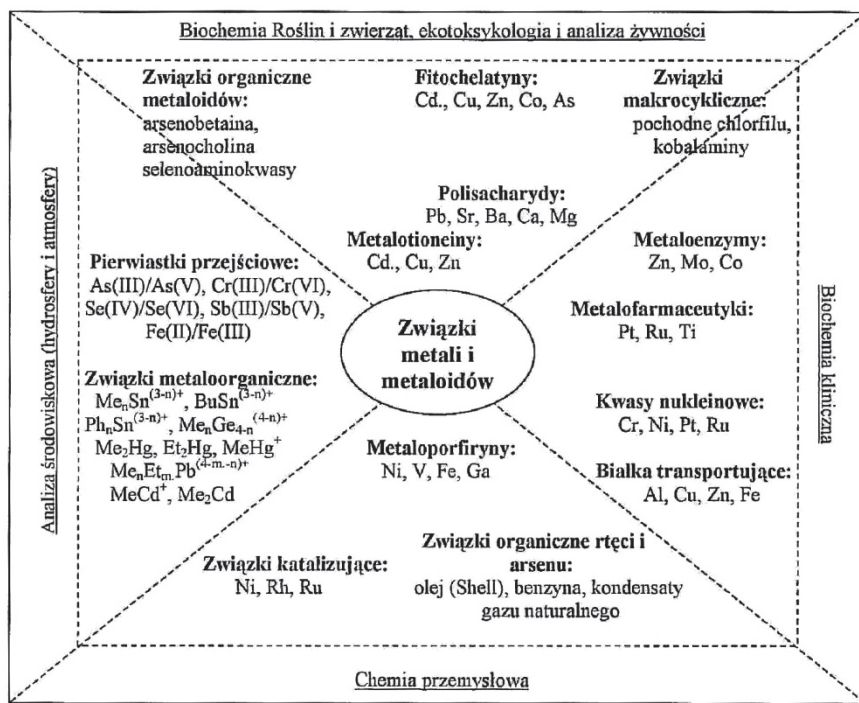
Biochemia Roślin i zwierząt, ekotoksykologia i analiza żywności

Analiza środowiskowa (hydrosfery i atmosfery)

Biochemia kliniczna

Związki organiczne metaloidów: arsenobetaina, arsenocholina selenoaminokwasy

Fitochelatyny: Cd., Cu, Zn, Co, As

Związki makrocykliczne: pochodne chlorfilu, kobalaminy

Polisacharydy: Pb, Sr, Ba, Ca, Mg

Metalotioneiny: Cd., Cu, Zn

Metaloenzymy: Zn, Mo, Co

Pierwiastki przejściowe: As(III)/As(V), Cr(III)/Cr(VI), Se(IV)/Se(VI), Sb(III)/Sb(V), Fe(II)/Fe(III)

Metalofarmaceutyki: Pt, Ru, Ti

Związki metali i metaloidów

Związki metaloorganiczne: $Me_nSn^{(3-n)+}$, $BuSn^{(3-n)+}$ $Ph_nSn^{(3-n)+}$, $Me_nGe_{4-n}^{(4-n)+}$ $Me_2Hg$, $Et_2Hg$, $MeHg^+$ $Me_nEt_m.Pb^{(4-m.-n)+}$ $MeCd^+$, $Me_2Cd$

Kwasy nukleinowe: Cr, Ni, Pt, Ru

Metaloporfiryny: Ni, V, Fe, Ga

Białka transportujące: Al, Cu, Zn, Fe

Związki katalizujące: Ni, Rh, Ru

Związki organiczne rtęci i arsenu: olej (Shell), benzyna, kondensaty gazu naturalnego

Chemia przemysłowa